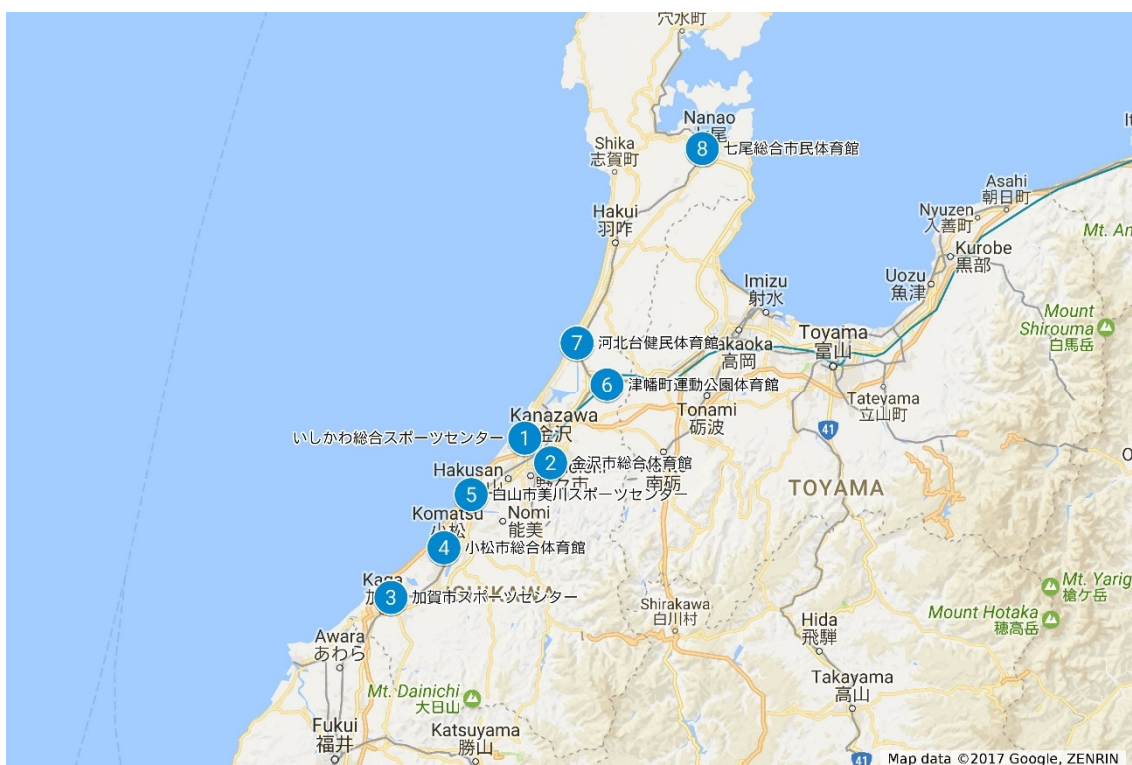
穴水町

Nanao
七尾
8 七尾総合市民体育館

Shika
志賀町

Hakui
羽咋

Asahi
朝日町
Nyuzen
入善町
Kurobe
黒部
Mt. An

Imizu
射水

Uozu
魚津

Mount
Shirouma
白馬岳

Toyama
富山

7 河北台健民体育館
Takaoka
高岡

6 津幡町運動公園体育館

Tateyama
立山町

Kanazawa
金沢
Tonami
砺波

1 いしかわ総合スポーツセンター

41

2 金沢市総合体育館
Hakusan
南砺

5 白山市美川スポーツセンター
TOYAMA

Komatsu
小松
Nomi
能美

4 小松市総合体育館

Kaga
3 加賀市スポーツセンター
ISHIKAWA

Mt. Yarig
槍ケ岳

Shirakawa
白川村

Mount Hotaka
穂高岳

Hida
飛騨

Awara
あわら

Takayama
高山

Mt. Dainichi
大日山

Fukui
福井
Katsuyama
勝山

41

Map data ©2017 Google, ZENRIN